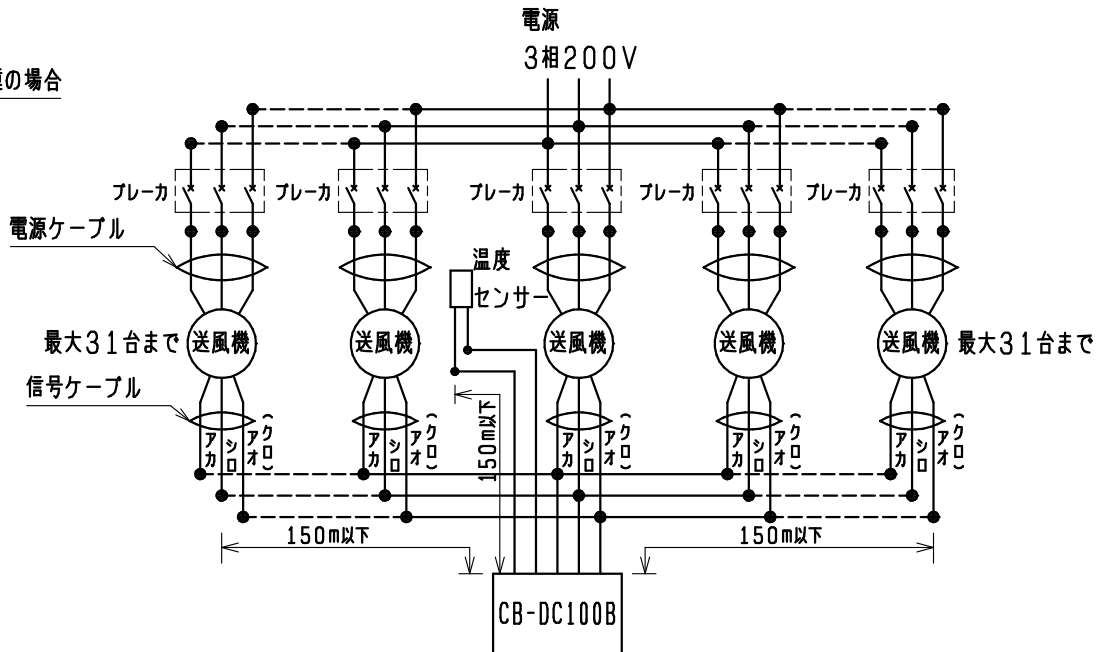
電源
3相200V

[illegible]置の場合

ブレーカ ブレーカ ブレーカ ブレーカ ブレーカ

電源ケーブル

温度
センサー

最大31台まで 送風機 送風機 送風機 送風機 送風機 最大31台まで

信号ケーブル

アカ シロ アオ (クロ)
アカ シロ アオ (クロ)
アカ シロ アオ (クロ)
アカ シロ アオ (クロ)
アカ シロ アオ (クロ)

150m以下

150m以下 150m以下

CB-DC100B